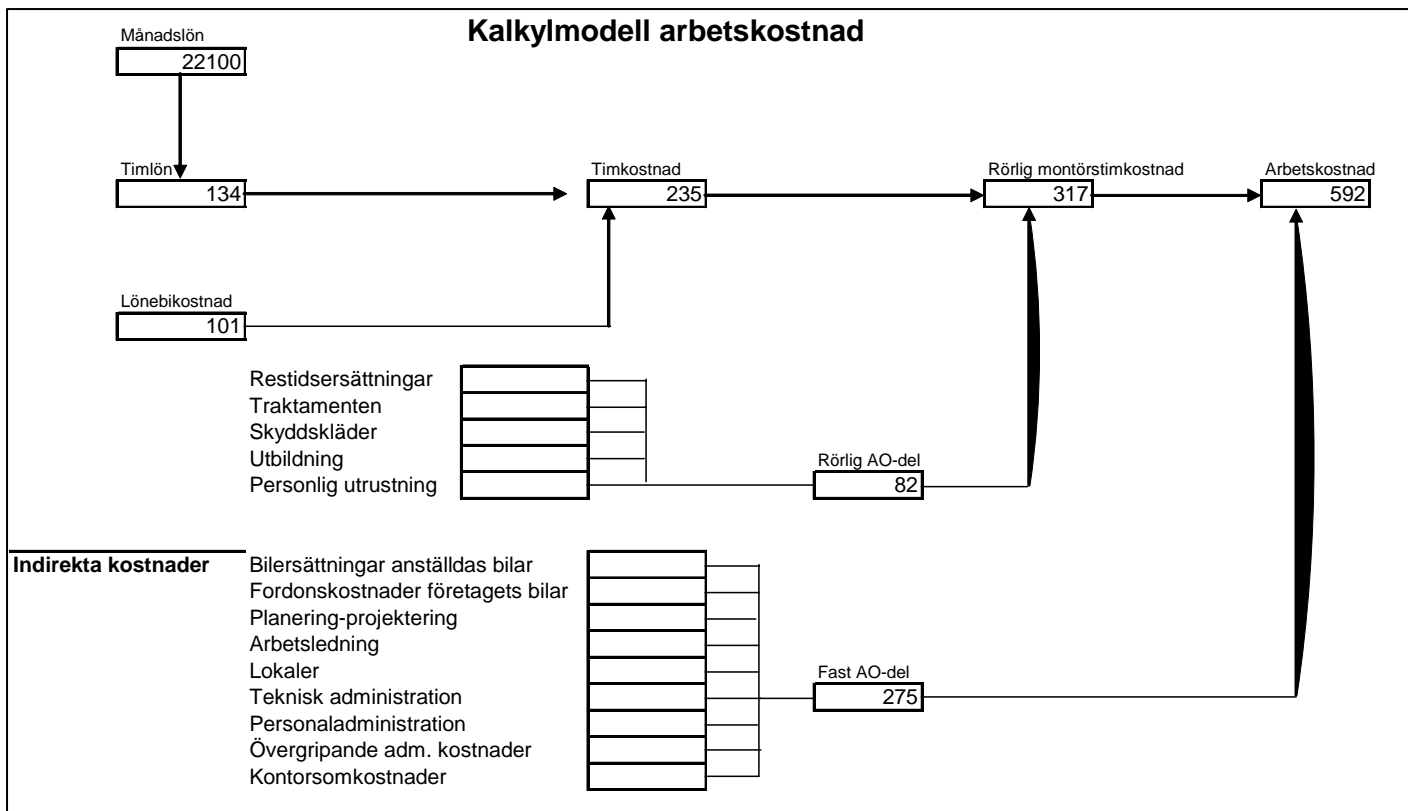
Kalkylmodell arbetskostnad

Månadslön
22100

Timlön
134

Timkostnad
235

Rörlig montörstimkostnad
317

Arbetskostnad
592

Lönebikostnad
101

Restidsersättningar
Traktamenten
Skyddskläder
Utbildning
Personlig utrustning

Rörlig AO-del
82

Indirekta kostnader
Bilersättningar anställdas bilar
Fordonskostnader företagets bilar
Planering-projektering
Arbetsledning
Lokaler
Teknisk administration
Personaladministration
Övergripande adm. kostnader
Kontorsomkostnader

Fast AO-del
275